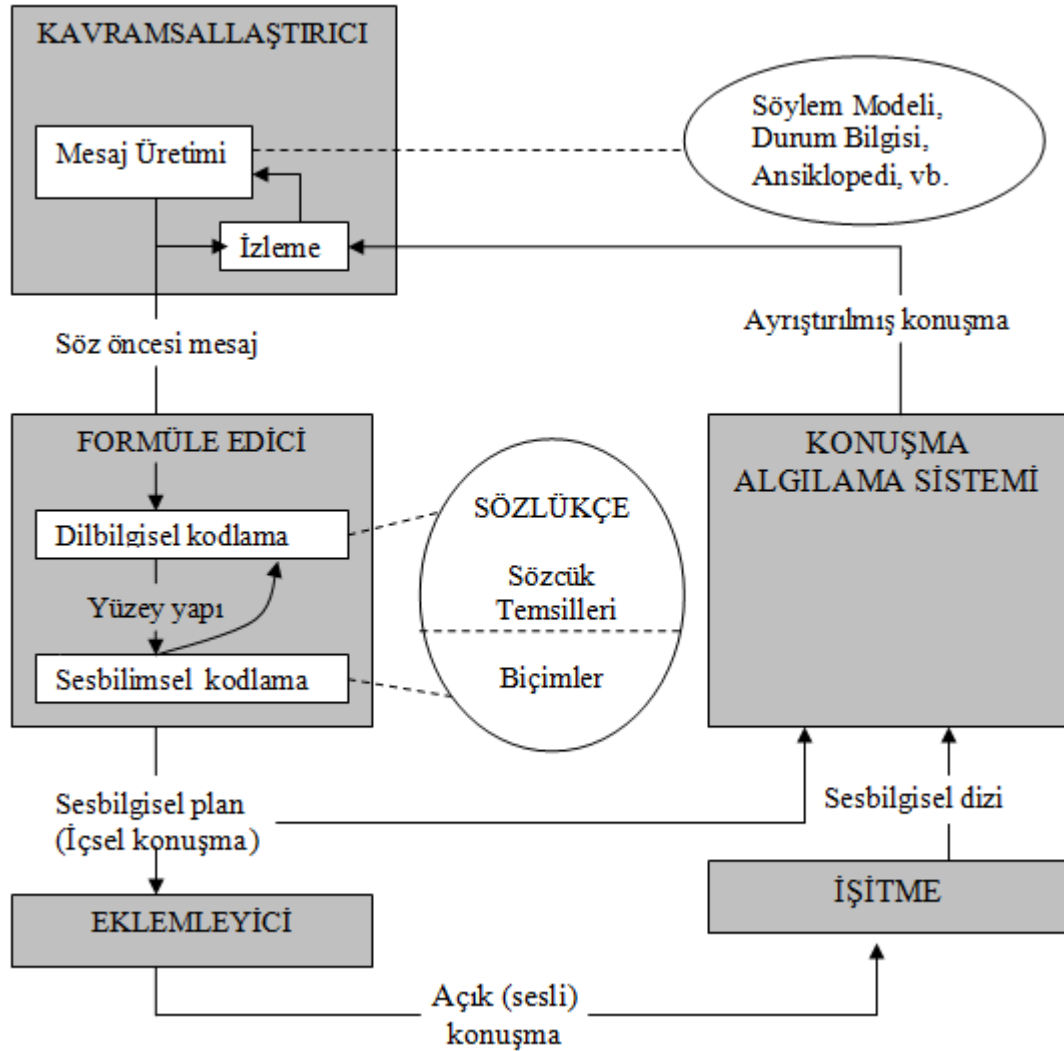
KAVRAMSALLAŞTIRICI

Mesaj Üretimi

İzleme

Söylem Modeli, Durum Bilgisi, Ansiklopedi, vb.

Ayrıştırılmış konuşma

Söz öncesi mesaj

FORMÜLE EDİCİ

Dilbilgisel kodlama

Yüzey yapı

Sesbilimsel kodlama

SÖZLÜKÇE

Sözcük Temsilleri

Biçimler

KONUŞMA ALGILAMA SİSTEMİ

Sesbilgisel plan (İçsel konuşma)

Sesbilgisel dizi

İŞİTME

EKLEMLEYİCİ

Açık (sesli) konuşma